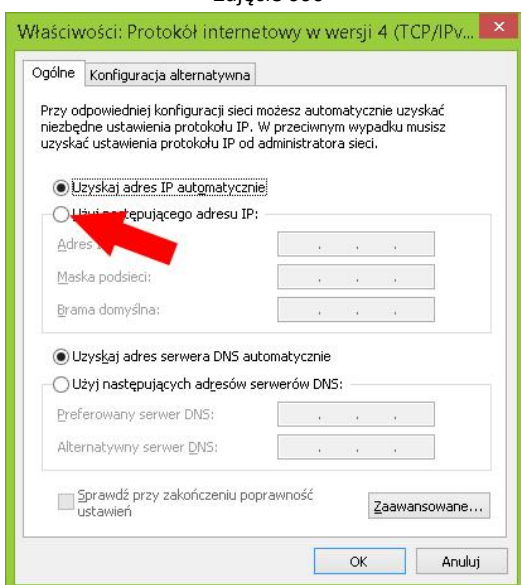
Zdjęcie 000

Właściwości: Protokół internetowy w wersji 4 (TCP/IPv...

Ogólne | Konfiguracja alternatywna

Przy odpowiedniej konfiguracji sieci możesz automatycznie uzyskać niezbędne ustawienia protokołu IP. W przeciwnym wypadku musisz uzyskać ustawienia protokołu IP od administratora sieci.

Uzyskaj adres IP automatycznie

Użyj następującego adresu IP:

Adres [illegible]

Maska podsieci:

Brama domyślna:

Uzyskaj adres serwera DNS automatycznie

Użyj następujących adresów serwerów DNS:

Preferowany serwer DNS:

Alternatywny serwer DNS:

Sprawdź przy zakończeniu poprawność ustawień

Zaawansowane...

OK

Anuluj